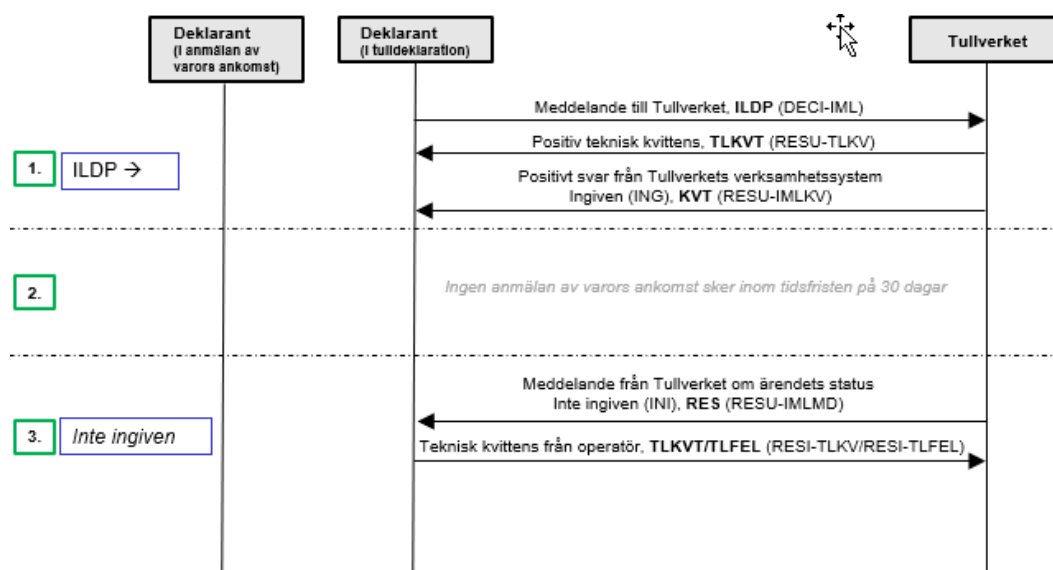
Deklarant
(I anmälan av varors ankomst)

Deklarant
(I tulldeklaration)

Tullverket

Meddelande till Tullverket, **ILDP** (DECI-IML)

Positiv teknisk kvittens, **TLKVT** (RESU-TLKV)

1. ILDP →

Positivt svar från Tullverkets verksamhetssystem
Ingiven (ING), **KVT** (RESU-IMLKV)

2.

Ingen anmälan av varors ankomst sker inom tidsfristen på 30 dagar

Meddelande från Tullverket om ärendets status
Inte ingiven (INI), **RES** (RESU-IMLMD)

3. Inte ingiven

Teknisk kvittens från operatör, **TLKVT/TLFEL** (RESI-TLKV/RESI-TLFEL)